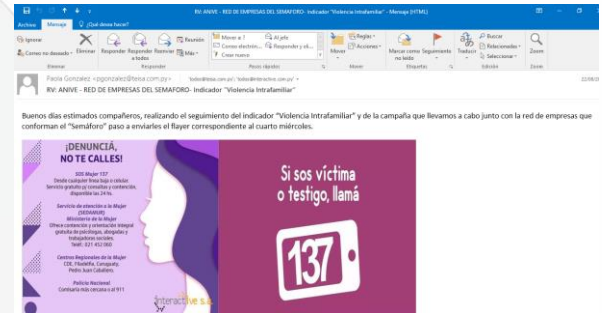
RV: ANIVE - RED DE EMPRESAS DEL SEMAFORO- Indicador "Violencia Intrafamiliar" - Mensaje (HTML)

Archivo Mensaje ¿Qué desea hacer?

Ignorar
Correo no deseado
Eliminar
Responder
Responder a todos
Reenviar
Reunión
Más
Mover a ?
Correo electrón...
Crear nuevo
Al jefe
Responder y el...
Mover
Reglas
Acciones
Marcar como no leído
Seguimiento
Traducir
Buscar
Relacionado
Seleccionar
Zoom
Eliminar Responder Pasos rápidos Mover Etiquetas Edición Zoom

Paola Gonzalez <pgonzalez@fesa.com.py>
RV: ANIVE - RED DE EMPRESAS DEL SEMAFORO- Indicador "Violencia Intrafamiliar"

Buenos días estimados compañeros, realizando el seguimiento del indicador "Violencia Intrafamiliar" y de la campaña que llevamos a cabo junto con la red de empresas que conforman el "Semáforo" paso a enviarles el flayer correspondiente al cuarto miércoles.

¡DENUNCIÁ, NO TE CALLES!

SOS Mujer 137
Desde cualquier línea baja o celular. Servicio gratuito y/ consultas y contención, disponible las 24 hs.

Servicio de atención a la Mujer (SEDAMUR)
Ministerio de la Mujer
Ofrece contención y orientación integral gratuita de psicólogas, abogadas y trabajadoras sociales.
Telef.: 021 452 060

Centros Regionales de la Mujer
CDE, Filadelfia, Curuguaty, Pedro Juan Caballero.

Policía Nacional
Comisaría más cercana o al 911

Interactive s.a.

Si sos víctima o testigo, llamá

137